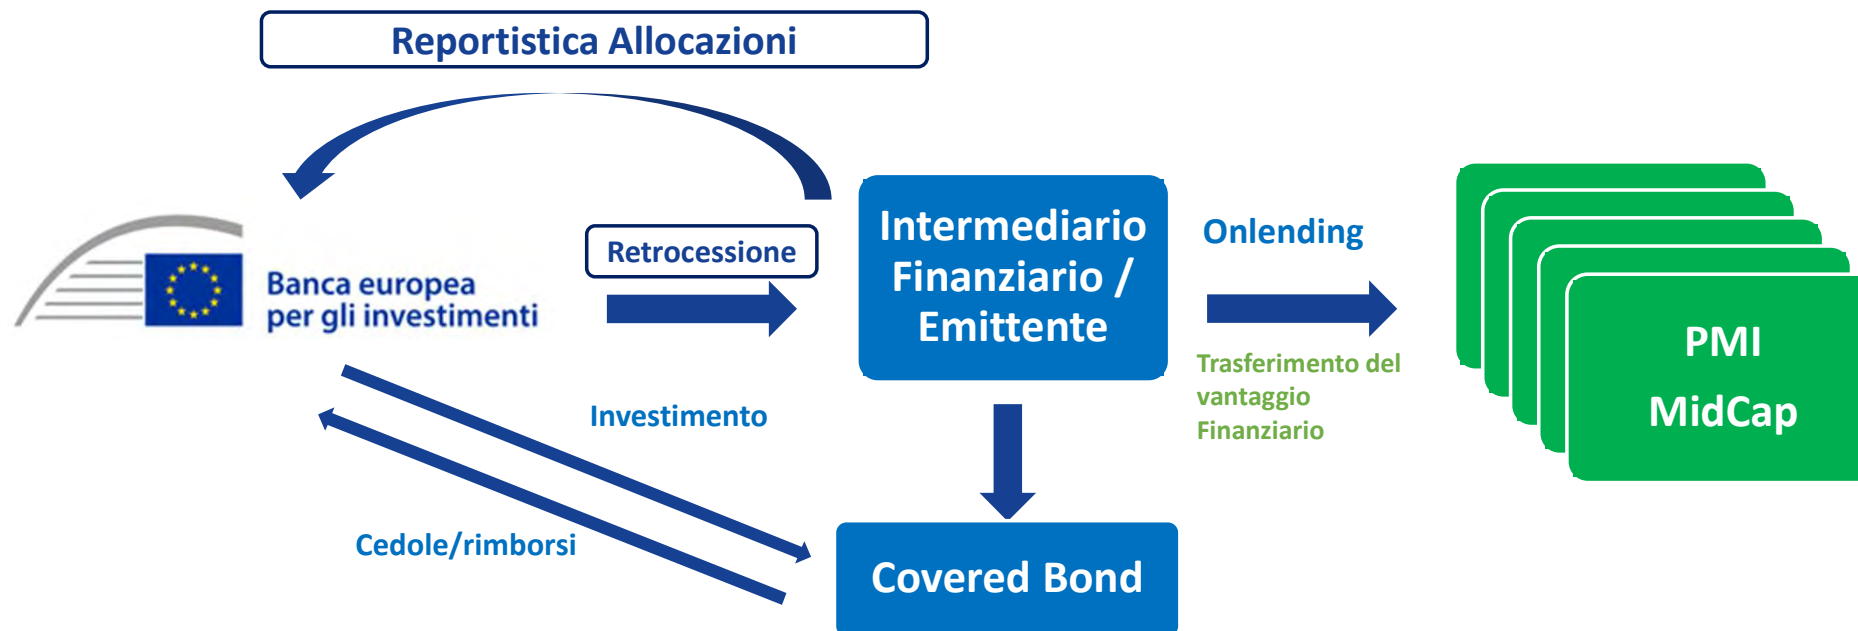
Reportistica Allocazioni

Banca europea per gli investimenti

Retrocessione

Intermediario Finanziario / Emittente

Onlending

Trasferimento del vantaggio Finanziario

PMI

MidCap

Investimento

Cedole/rimborsi

Covered Bond